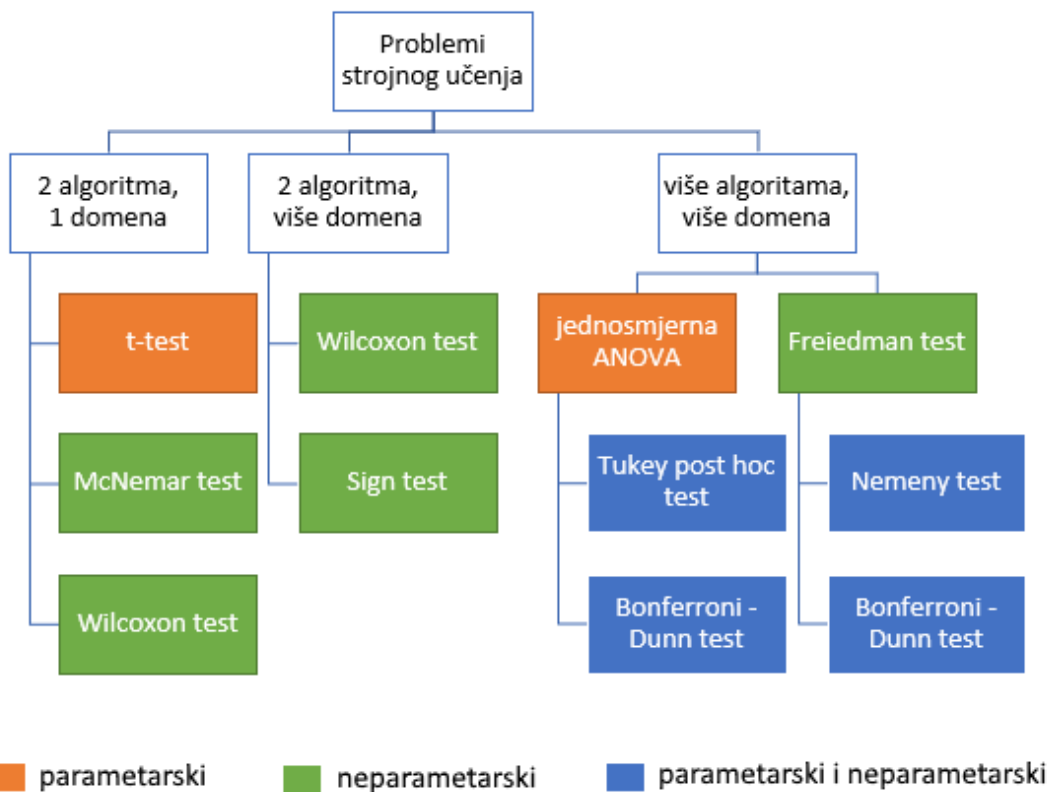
Problemi strojnog učenja

2 algoritma, 1 domena

t-test

McNemar test

Wilcoxon test

2 algoritma, više domena

Wilcoxon test

Sign test

više algoritama, više domena

jednosmjerna ANOVA

Tukey post hoc test

Bonferroni - Dunn test

Freiedman test

Nemeny test

Bonferroni - Dunn test

parametarski

neparametarski

parametarski i neparametarski